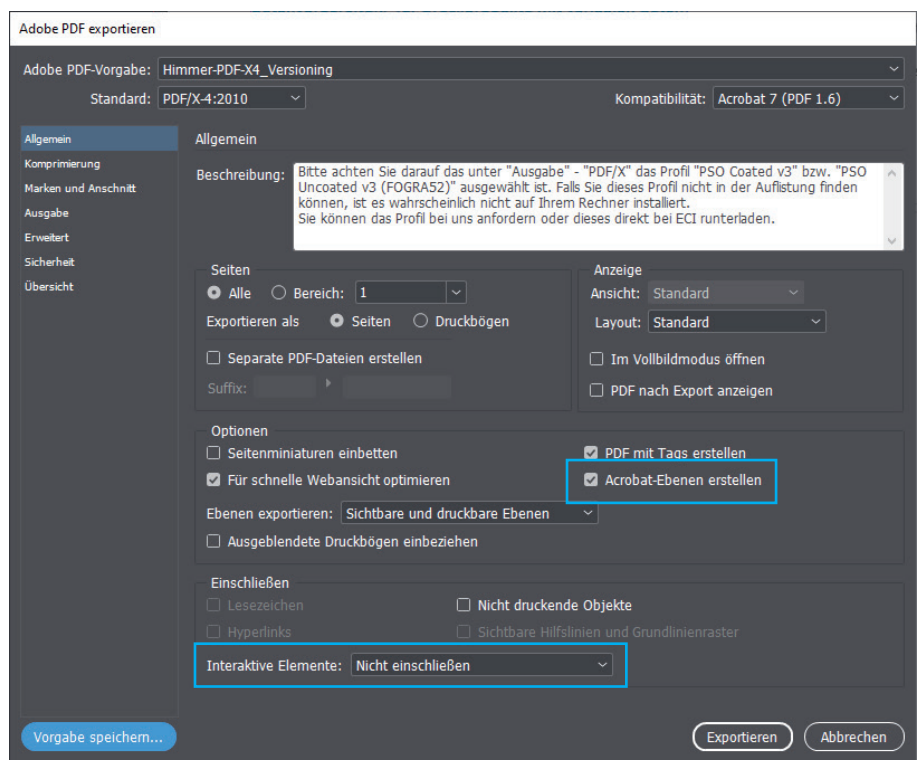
Adobe PDF exportieren

Adobe PDF-Vorgabe: Himmer-PDF-X4_Versioning

Standard: PDF/X-4:2010

Kompatibilität: Acrobat 7 (PDF 1.6)

Allgemein
Komprimierung
Marken und Anschnitt
Ausgabe
Erweitert
Sicherheit
Übersicht

Allgemein

Beschreibung: Bitte achten Sie darauf das unter "Ausgabe" - "PDF/X" das Profil "PSO Coated v3" bzw. "PSO Uncoated v3 (FOGRA52)" ausgewählt ist. Falls Sie dieses Profil nicht in der Auflistung finden können, ist es wahrscheinlich nicht auf Ihrem Rechner installiert.
Sie können das Profil bei uns anfordern oder dieses direkt bei ECI runterladen.

Seiten
Alle
Bereich: 1
Exportieren als
Seiten
Druckbögen
Separate PDF-Dateien erstellen
Suffix:

Anzeige
Ansicht: Standard
Layout: Standard
Im Vollbildmodus öffnen
PDF nach Export anzeigen

Optionen
Seitenminiaturen einbetten
PDF mit Tags erstellen
Für schnelle Webansicht optimieren
Acrobat-Ebenen erstellen
Ebenen exportieren: Sichtbare und druckbare Ebenen
Ausgeblendete Druckbögen einbeziehen

Einschließen
Lesezeichen
Nicht druckende Objekte
Hyperlinks
Sichtbare Hilfslinien und Grundlinienraster
Interaktive Elemente: Nicht einschließen

Vorgabe speichern...
Exportieren
Abbrechen